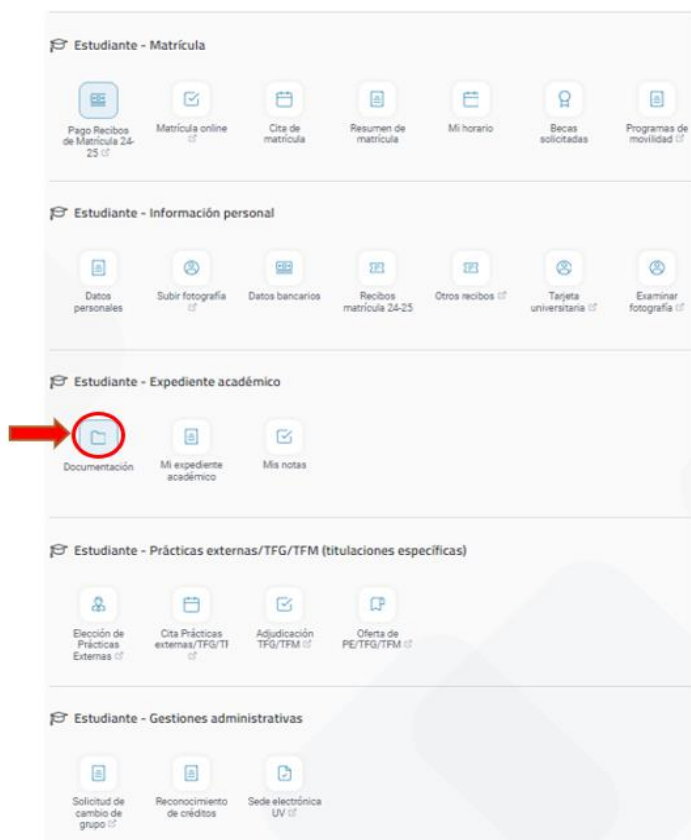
Estudiante - Matrícula

Pago Recibos de Matrícula 24-25

Matrícula online

Cita de matrícula

Resumen de matrícula

Mi horario

Becas solicitadas

Programas de movilidad

Estudiante - Información personal

Datos personales

Subir fotografía

Datos bancarios

Recibos matrícula 24-25

Otros recibos

Tarjeta universitaria

Examinar fotografía

Estudiante - Expediente académico

Documentación

Mi expediente académico

Mis notas

Estudiante - Prácticas externas/TFG/TFM (titulaciones específicas)

Elección de Prácticas Externas

Cita Prácticas externas/TFG/TI

Adjudicación TFG/TFM

Oferta de PE/TFG/TFM

Estudiante - Gestiones administrativas

Solicitud de cambio de grupo

Reconocimiento de créditos

Sede electrónica UV